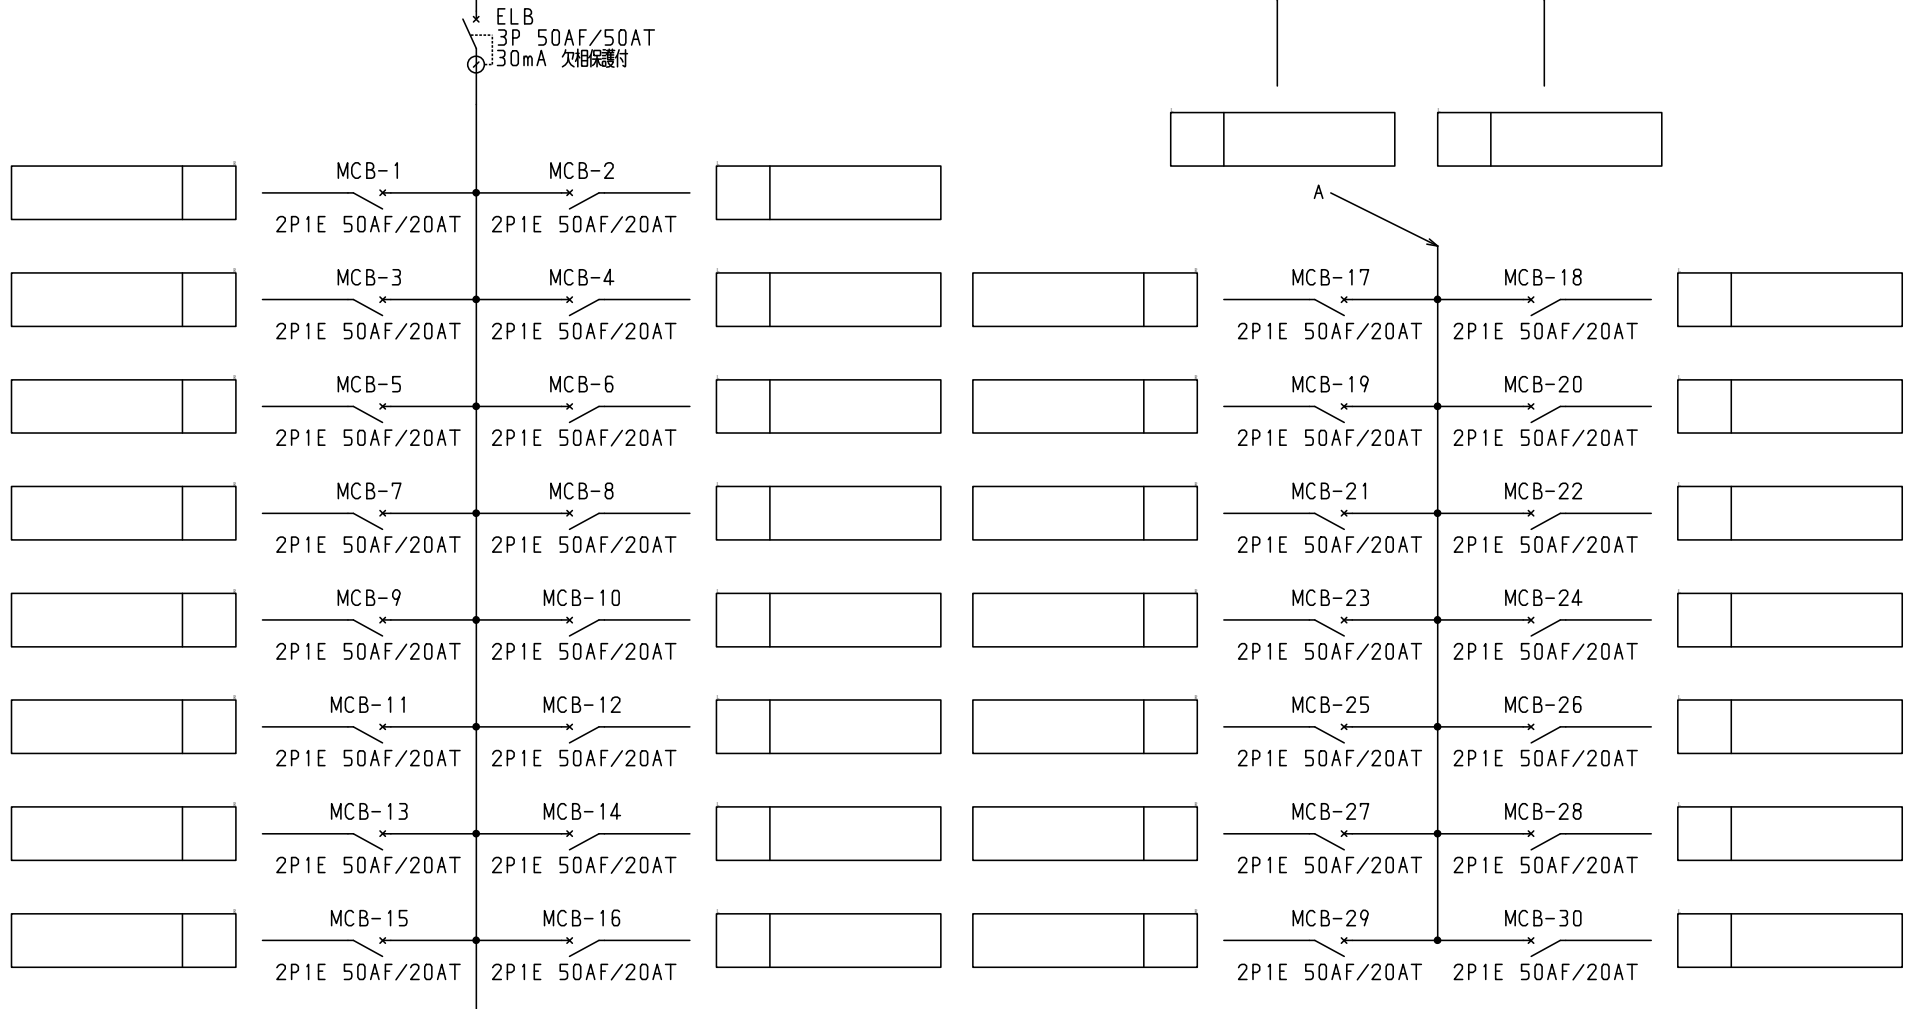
ELB
3P 50AF/50AT
30mA 欠相保護付

MCB-1
2P1E 50AF/20AT
MCB-2
2P1E 50AF/20AT

A

MCB-3
2P1E 50AF/20AT
MCB-4
2P1E 50AF/20AT
MCB-17
2P1E 50AF/20AT
MCB-18
2P1E 50AF/20AT

MCB-5
2P1E 50AF/20AT
MCB-6
2P1E 50AF/20AT
MCB-19
2P1E 50AF/20AT
MCB-20
2P1E 50AF/20AT

MCB-7
2P1E 50AF/20AT
MCB-8
2P1E 50AF/20AT
MCB-21
2P1E 50AF/20AT
MCB-22
2P1E 50AF/20AT

MCB-9
2P1E 50AF/20AT
MCB-10
2P1E 50AF/20AT
MCB-23
2P1E 50AF/20AT
MCB-24
2P1E 50AF/20AT

MCB-11
2P1E 50AF/20AT
MCB-12
2P1E 50AF/20AT
MCB-25
2P1E 50AF/20AT
MCB-26
2P1E 50AF/20AT

MCB-13
2P1E 50AF/20AT
MCB-14
2P1E 50AF/20AT
MCB-27
2P1E 50AF/20AT
MCB-28
2P1E 50AF/20AT

MCB-15
2P1E 50AF/20AT
MCB-16
2P1E 50AF/20AT
MCB-29
2P1E 50AF/20AT
MCB-30
2P1E 50AF/20AT